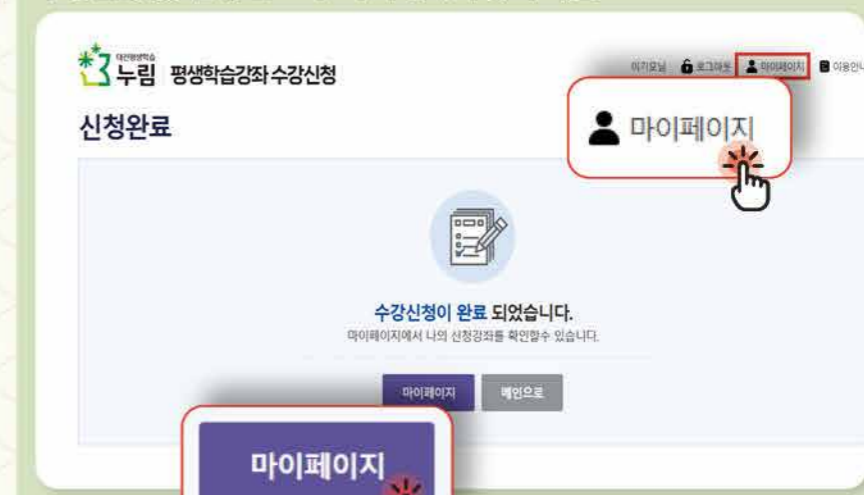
대전평생학습 누림 평생학습강좌 수강신청

이기모님 로그아웃 마이페이지 이용안내

신청완료

마이페이지

수강신청이 완료 되었습니다.

마이페이지에서 나의 신청강좌를 확인할수 있습니다.

마이페이지 메인으로

마이페이지